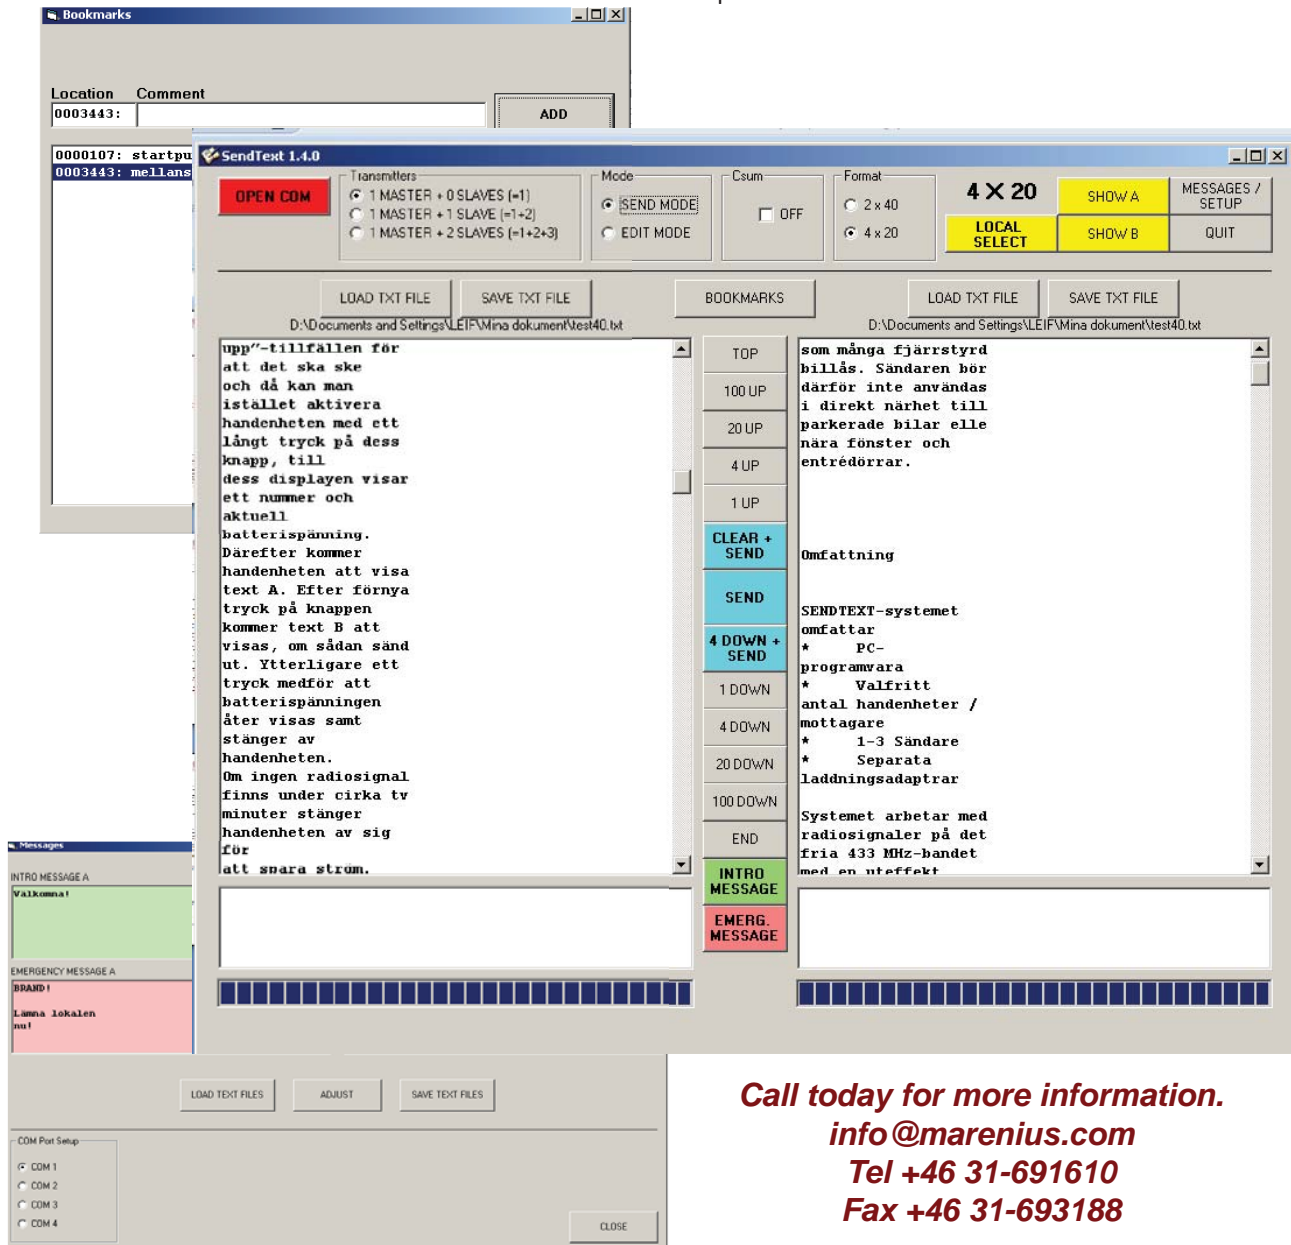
Bookmarks

Location Comment
0003443:
ADD

0000107: startpu
0003443: mellans

SendText 1.4.0

OPEN COM

Transmitters
1 MASTER + 0 SLAVES (=1)
1 MASTER + 1 SLAVE (=1+2)
1 MASTER + 2 SLAVES (=1+2+3)

Mode
SEND MODE
EDIT MODE

Csum
OFF

Format
2 x 40
4 x 20

4 X 20
LOCAL SELECT
SHOW A
SHOW B
MESSAGES / SETUP
QUIT

LOAD TXT FILE
SAVE TXT FILE
D:\Documents and Settings\LEIF\Mina dokument\test40.txt

BOOKMARKS

LOAD TXT FILE
SAVE TXT FILE
D:\Documents and Settings\LEIF\Mina dokument\test40.txt

upp"-tillfällen för att det ska ske och då kan man istället aktivera handenheten med ett långt tryck på dess knapp, till dess displayen visar ett nummer och aktuell batterispänning. Därefter kommer handenheten att visa text A. Efter förnya tryck på knappen kommer text B att visas, om sådan sänd ut. Ytterligare ett tryck medför att batterispänningen åter visas samt stänger av handenheten. Om ingen radiosignal finns under cirka tv minuter stänger handenheten av sig för att spara ström.

TOP
100 UP
20 UP
4 UP
1 UP
CLEAR + SEND
SEND
4 DOWN + SEND
1 DOWN
4 DOWN
20 DOWN
100 DOWN
END
INTRO MESSAGE
EMERG. MESSAGE

som många fjärrstyrd billås. Sändaren bör därför inte användas i direkt närhet till parkerade bilar elle nära fönster och entrédörrar.

Omfattning

SENDTEXT-systemet omfattar
* PC-programvara
* Valfritt antal handenheter / mottagare
* 1-3 Sändare
* Separata laddningsadaptrar

Systemet arbetar med radiosignaler på det fria 433 MHz-bandet med en uteffekt

Messages
INTRO MESSAGE A
Välkomna!
EMERGENCY MESSAGE A
BRAND!
Lämna lokalen nu!

LOAD TEXT FILES
ADJUST
SAVE TEXT FILES

COM Port Setup
COM 1
COM 2
COM 3
COM 4

CLOSE

Call today for more information.
info@marenius.com
Tel +46 31-691610
Fax +46 31-693188